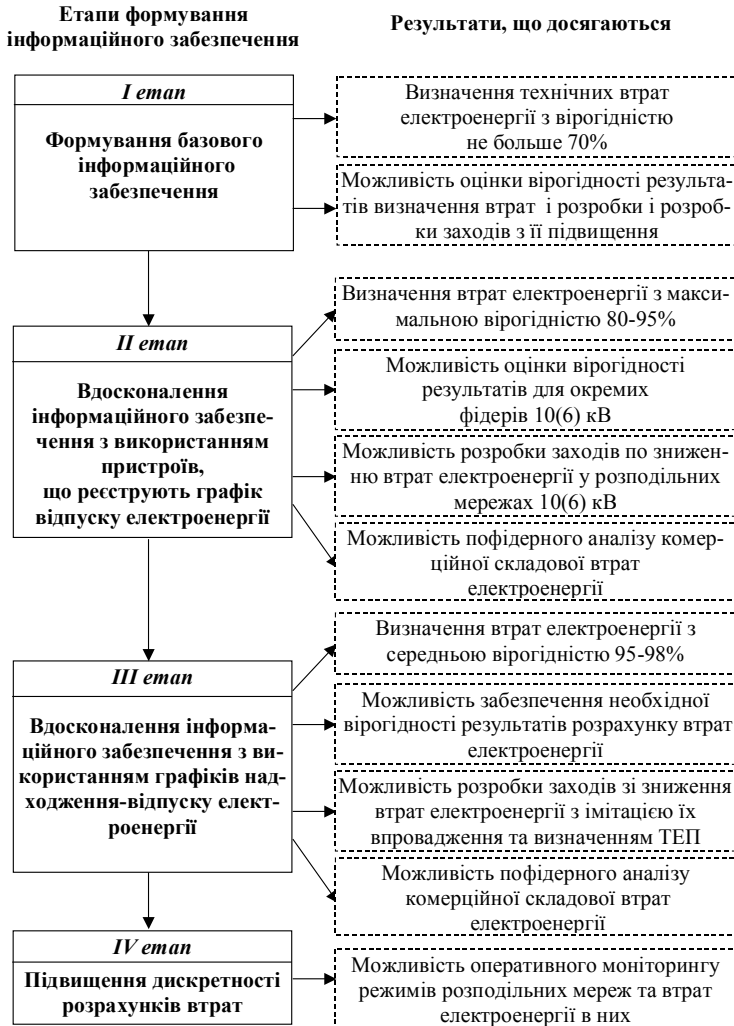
Етапи формування інформаційного забезпечення

Результати, що досягаються

I етап

Формування базового інформаційного забезпечення

Визначення технічних втрат електроенергії з вірогідністю не больше 70%

Можливість оцінки вірогідності результатів визначення втрат і розробки і розробки заходів з її підвищення

II етап

Вдосконалення інформаційного забезпечення з використанням пристроїв, що реєструють графік відпуску електроенергії

Визначення втрат електроенергії з максимальною вірогідністю 80-95%

Можливість оцінки вірогідності результатів для окремих фідерів 10(6) кВ

Можливість розробки заходів по зниженню втрат електроенергії у розподільних мережах 10(6) кВ

Можливість пофідерного аналізу комерційної складової втрат електроенергії

III етап

Вдосконалення інформаційного забезпечення з використанням графіків надходження-відпуску електроенергії

Визначення втрат електроенергії з середньою вірогідністю 95-98%

Можливість забезпечення необхідної вірогідності результатів розрахунку втрат електроенергії

Можливість розробки заходів зі зниження втрат електроенергії з імітацією їх впровадження та визначенням ТЕП

Можливість пофідерного аналізу комерційної складової втрат електроенергії

IV етап

Підвищення дискретності розрахунків втрат

Можливість оперативного моніторингу режимів розподільних мереж та втрат електроенергії в них